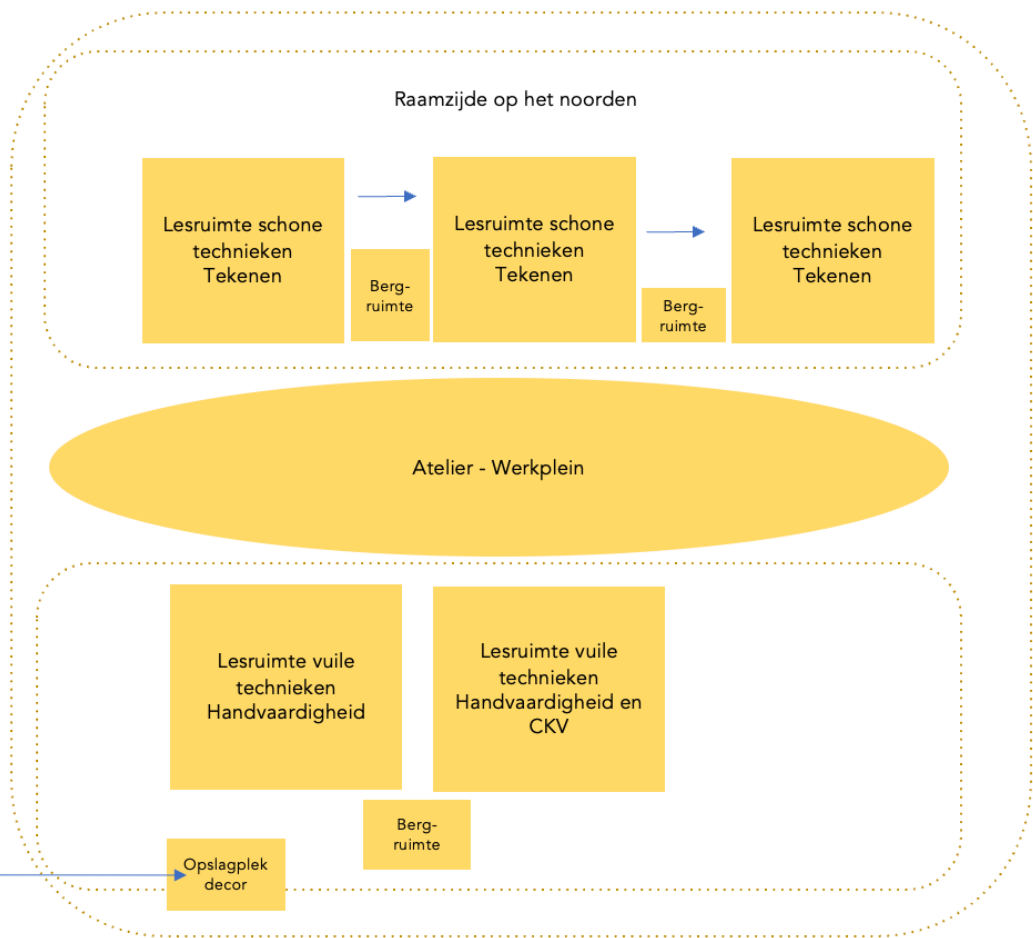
Raamzijde op het noorden

Lesruimte schone technieken Tekenen

Berg-ruimte

Lesruimte schone technieken Tekenen

Berg-ruimte

Lesruimte schone technieken Tekenen

Atelier - Werkplein

Lesruimte vuile technieken Handvaardigheid

Lesruimte vuile technieken Handvaardigheid en CKV

Berg-ruimte

Opslagplek decor